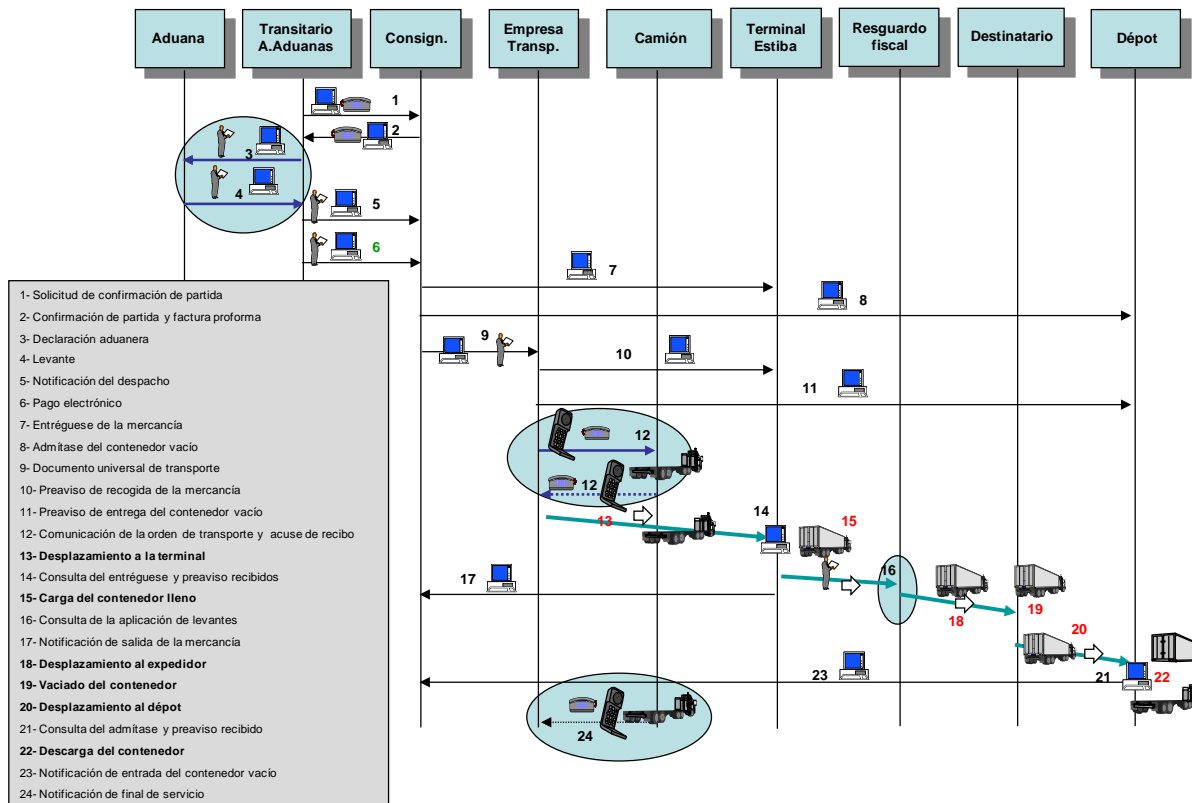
Aduana
Transitario A.Aduanas
Consign.
Empresa Transp.
Camión
Terminal Estiba
Resguardo fiscal
Destinatario
Dépot

1
2
3
4
5
6
7
8
9
10
11
12
12
13
14
15
16
17
18
19
20
21
22
23
24

1- Solicitud de confirmación de partida
2- Confirmación de partida y factura proforma
3- Declaración aduanera
4- Levante
5- Notificación del despacho
6- Pago electrónico
7- Entréguese de la mercancía
8- Admítase del contenedor vacío
9- Documento universal de transporte
10- Preaviso de recogida de la mercancía
11- Preaviso de entrega del contenedor vacío
12- Comunicación de la orden de transporte y acuse de recibo
13- Desplazamiento a la terminal
14- Consulta del entréguese y preaviso recibidos
15- Carga del contenedor lleno
16- Consulta de la aplicación de levantes
17- Notificación de salida de la mercancía
18- Desplazamiento al expedidor
19- Vaciado del contenedor
20- Desplazamiento al dépot
21- Consulta del admítase y preaviso recibido
22- Descarga del contenedor
23- Notificación de entrada del contenedor vacío
24- Notificación de final de servicio